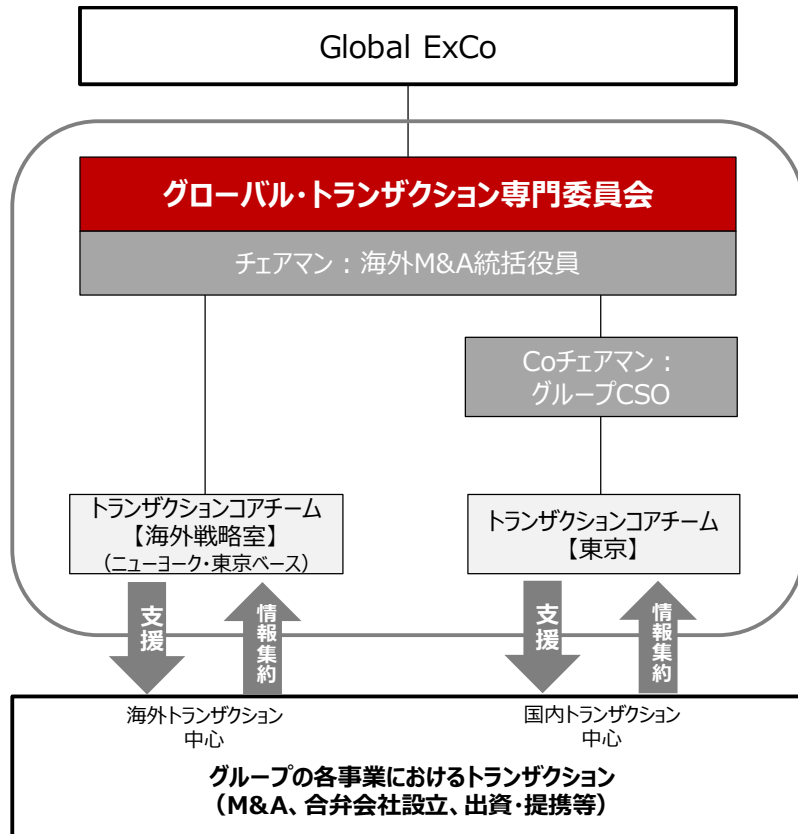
Global ExCo

グローバル・トランザクション専門委員会

チェアマン：海外M&A統括役員

Coチェアマン：グループCSO

トランザクションコアチーム【海外戦略室】（ニューヨーク・東京ベース）

トランザクションコアチーム【東京】

支援

情報集約

支援

情報集約

海外トランザクション中心

国内トランザクション中心

グループの各事業におけるトランザクション（M&A、合弁会社設立、出資・提携等）